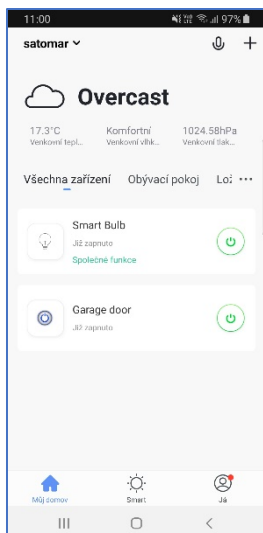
11:00 97%

satomar

Overcast

17.3°C
Venkovní tepl...

Komfortní
Venkovní vlhk...

1024.58hPa
Venkovní tlak...

Všechna zařízení Obývací pokoj Lo: ···

Smart Bulb
Již zapnuto
Společné funkce

Garage door
Již zapnuto

Můj domov
Smart
Já